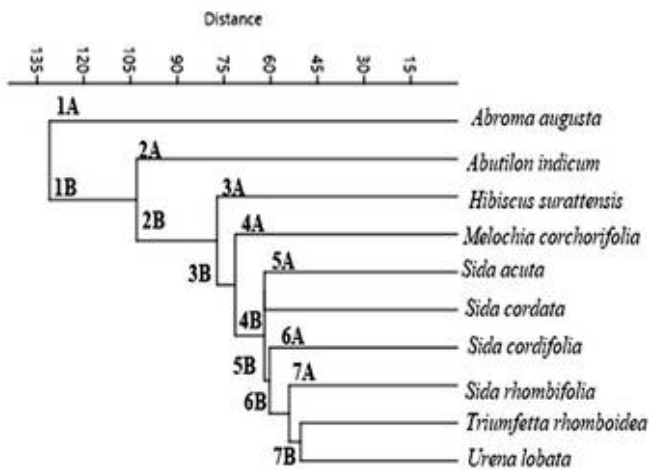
Distance

135 120 105 90 75 60 45 30 15

1A
1B
2A
2B
3A
3B
4A
4B
5A
5B
6A
6B
7A
7B

Abroma augusta
Abutilon indicum
Hibiscus surattensis
Melochia corchorifolia
Sida acuta
Sida cordata
Sida cordifolia
Sida rhombifolia
Triumfetta rhomboidea
Urena lobata